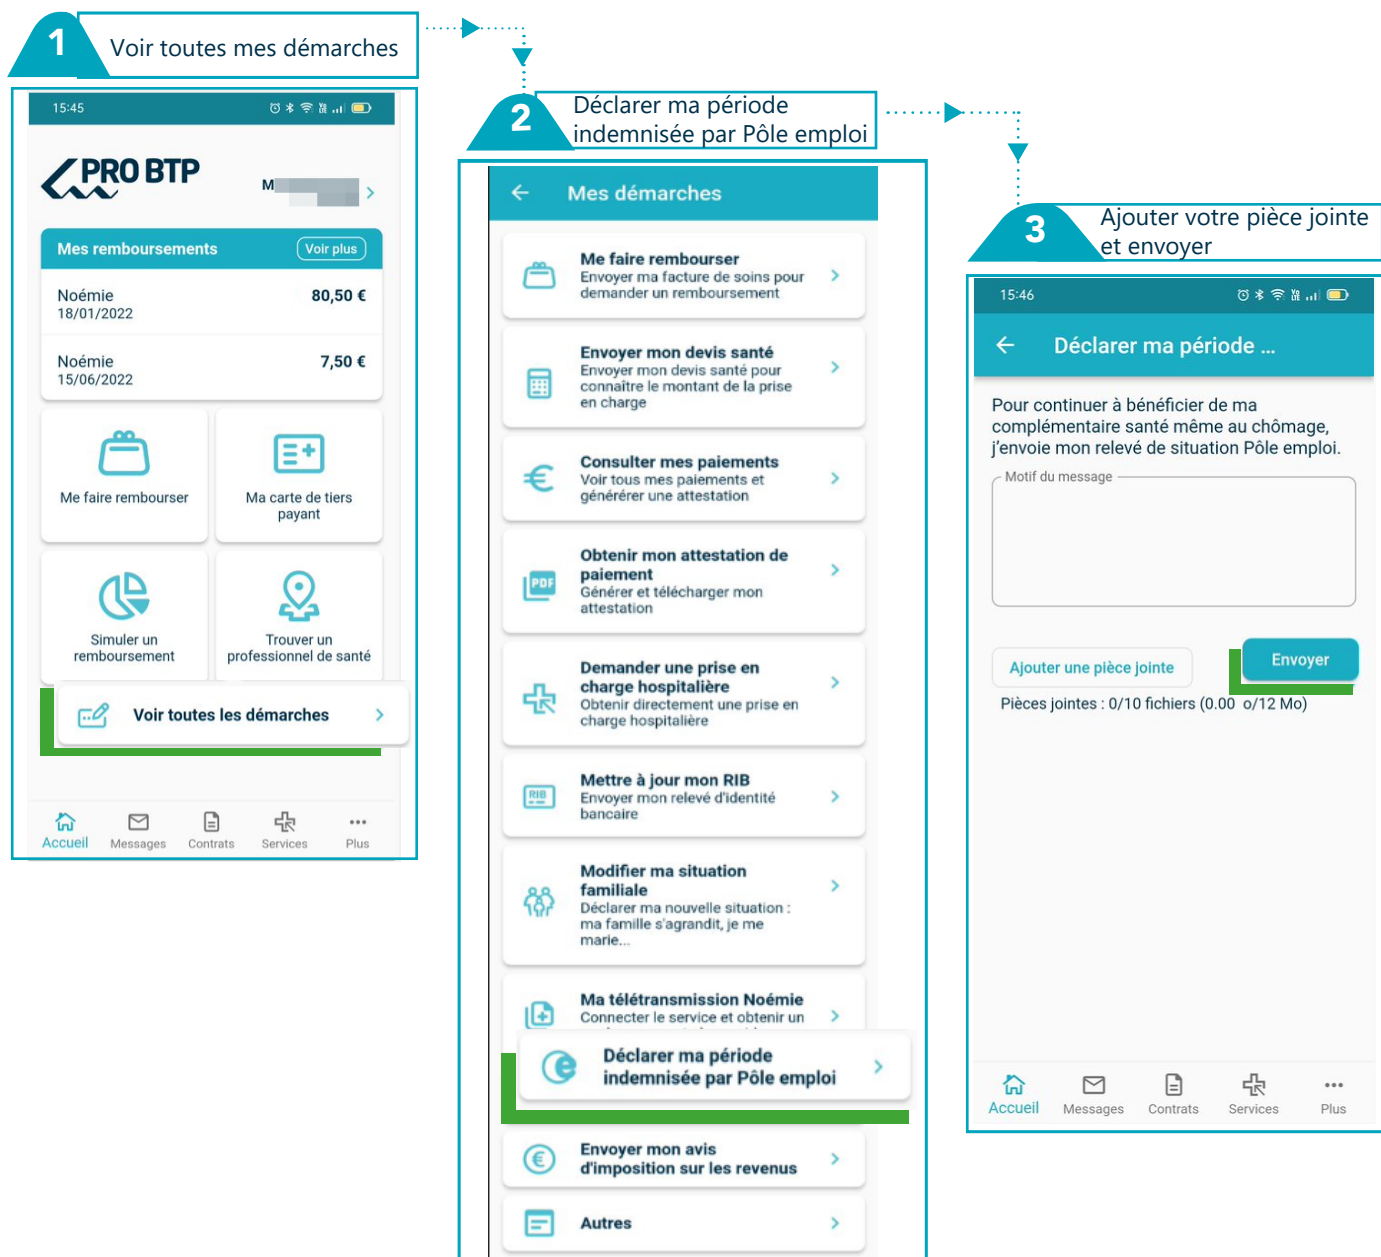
1 Voir toutes mes démarches

15:45

PRO BTP

M

Mes remboursements Voir plus

Noémie 18/01/2022 80,50 €

Noémie 15/06/2022 7,50 €

Me faire rembourser

Ma carte de tiers payant

Simuler un remboursement

Trouver un professionnel de santé

Voir toutes les démarches

Accueil Messages Contrats Services Plus

2 Déclarer ma période indemnisée par Pôle emploi

Mes démarches

Me faire rembourser
Envoyer ma facture de soins pour demander un remboursement

Envoyer mon devis santé
Envoyer mon devis santé pour connaître le montant de la prise en charge

Consulter mes paiements
Voir tous mes paiements et générérer une attestation

Obtenir mon attestation de paiement
Générer et télécharger mon attestation

Demander une prise en charge hospitalière
Obtenir directement une prise en charge hospitalière

Mettre à jour mon RIB
Envoyer mon relevé d'identité bancaire

Modifier ma situation familiale
Déclarer ma nouvelle situation : ma famille s'agrandit, je me marie...

Ma télétransmission Noémie
Connecter le service et obtenir un

Déclarer ma période indemnisée par Pôle emploi

Envoyer mon avis d'imposition sur les revenus

Autres

3 Ajouter votre pièce jointe et envoyer

15:46

Déclarer ma période ...

Pour continuer à bénéficier de ma complémentaire santé même au chômage, j'envoie mon relevé de situation Pôle emploi.

Motif du message

Ajouter une pièce jointe

Envoyer

Pièces jointes : 0/10 fichiers (0.00 o/12 Mo)

Accueil Messages Contrats Services Plus